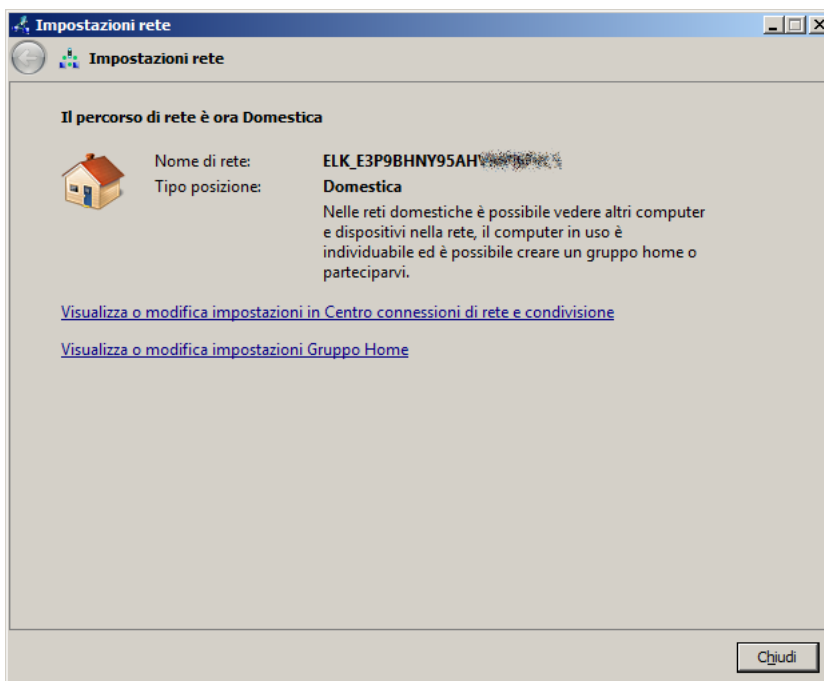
Impostazioni rete

Impostazioni rete

Il percorso di rete è ora Domestica

Nome di rete: ELK_E3P9BHNY95AH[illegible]

Tipo posizione: Domestica

Nelle reti domestiche è possibile vedere altri computer e dispositivi nella rete, il computer in uso è individuabile ed è possibile creare un gruppo home o parteciparvi.

Visualizza o modifica impostazioni in Centro connessioni di rete e condivisione

Visualizza o modifica impostazioni Gruppo Home

Chiudi